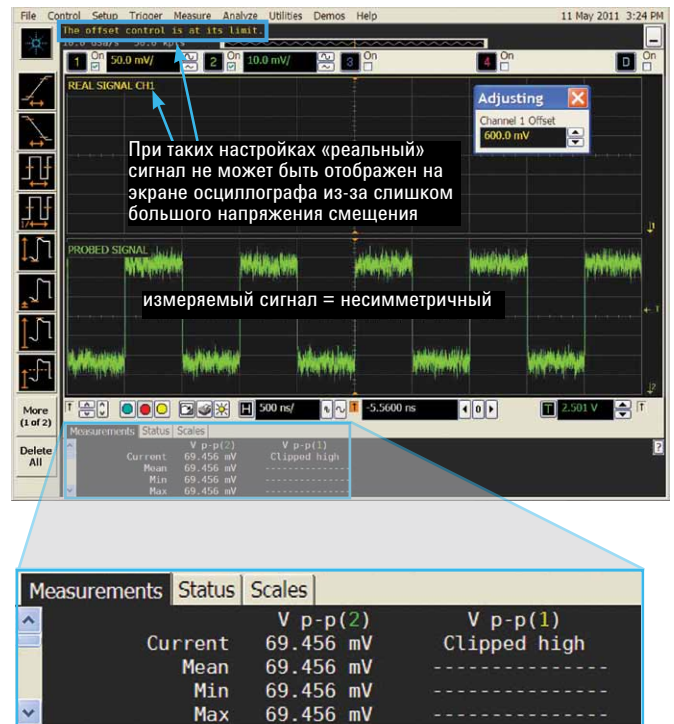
File Control Setup Trigger Measure Analyze Utilities Demos Help

11 May 2011 3:24 PM

The offset control is at its limit.

1 On 50.0 mV/ 2 On 10.0 mV/ 3 On 4 On D On

REAL SIGNAL CH1

Adjusting

Channel 1 Offset

600.0 mV

При таких настройках «реальный» сигнал не может быть отображен на экране осциллографа из-за слишком большого напряжения смещения

PROBED SIGNAL

измеряемый сигнал = несимметричный

More (1 of 2)

Delete All

500 ns/

-5.5600 ns

2.501 V

| Measurements | Status | Scales |
|---|---|---|
| | V p-p(2) | V p-p(1) |
| Current | 69.456 mV | Clipped high |
| Mean | 69.456 mV | ------------ |
| Min | 69.456 mV | ------------ |
| Max | 69.456 mV | ------------ |

| Measurements | Status | Scales |
|---|---|---|
| | V p-p(2) | V p-p(1) |
| Current | 69.456 mV | Clipped high |
| Mean | 69.456 mV | ------------ |
| Min | 69.456 mV | ------------ |
| Max | 69.456 mV | ------------ |